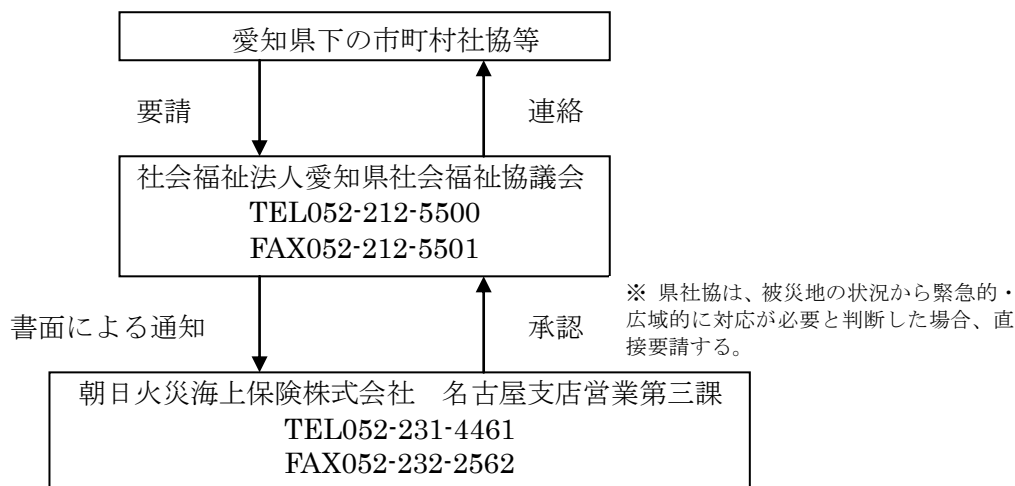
愛知県下の市町村社協等

要請

連絡

社会福祉法人愛知県社会福祉協議会
TEL052-212-5500
FAX052-212-5501

書面による通知

承認

※ 県社協は、被災地の状況から緊急的・広域的に対応が必要と判断した場合、直接要請する。

朝日火災海上保険株式会社　名古屋支店営業第三課
TEL052-231-4461
FAX052-232-2562